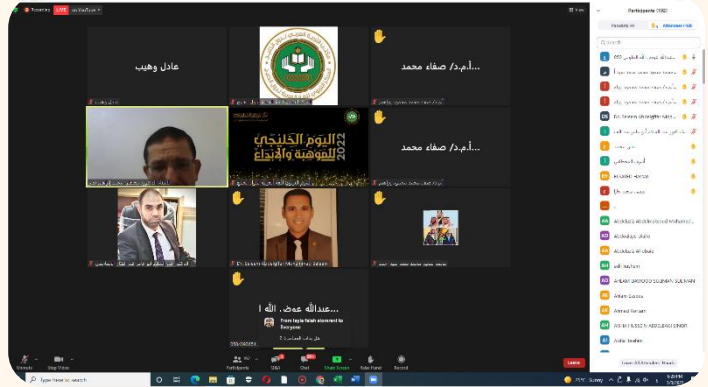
Recording LIVE

Participants (382)

عادل وهيب

...أ.م.د/ صفاء محمد

اليوم الخليجي للموهبة والإبداع 2022

...أ.م.د/ صفاء محمد

...عبدالله عوض ا

from layla falah alazemi to Everyone

Abdelaziz Abdelmeguid Mohamed

Abdallah Alsaa

Abdallah Al Ghalbi

Adil hashem

Ahmed Saeed

Ahmed Hassan

Aisha Ibrahim

Unmute Stop Video Participants Q&A Chat Share Screen Raise Hand Record Leave

Type here to search